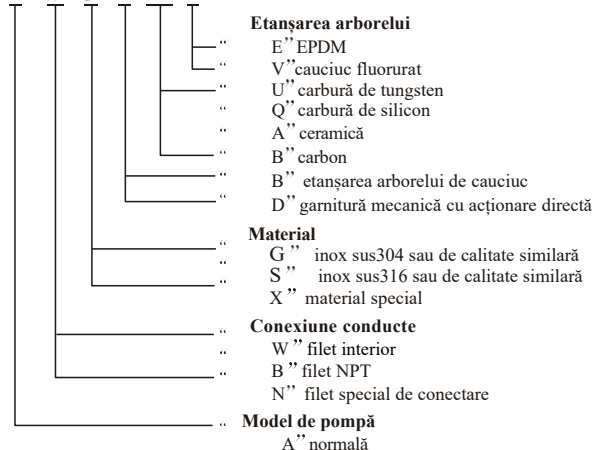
**Etanșarea arborelui**

" E" EPDM

" V" cauciuc fluorurat

" U" carbură de tungsten

" Q" carbură de silicon

" A" ceramică

" B" carbon

" B" etanșarea arborelui de cauciuc

" D" garnitură mecanică cu acționare directă

**Material**

" G" inox sus304 sau de calitate similară

" S" inox sus316 sau de calitate similară

" X" material special

**Conexiune conducte**

" W" filet interior

" B" filet NPT

N" filet special de conectare

**Model de pompă**

A" normală